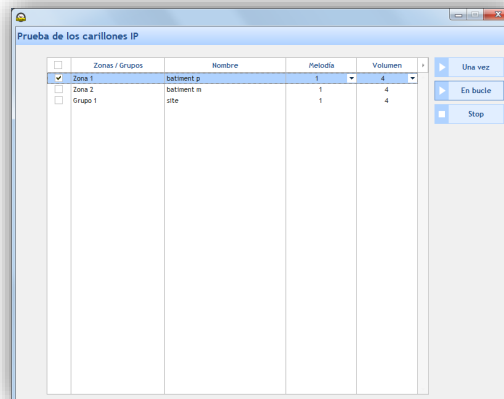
Prueba de los carillones IP

| | Zonas / Grupos | Nombre | Melodía | Volumen |
|---|---|---|---|---|
| ✔ | Zona 1 | batiment p | 1 | 4 |
| | Zona 2 | batiment m | 1 | 4 |
| | Grupo 1 | site | 1 | 4 |

Una vez

En bucle

Stop